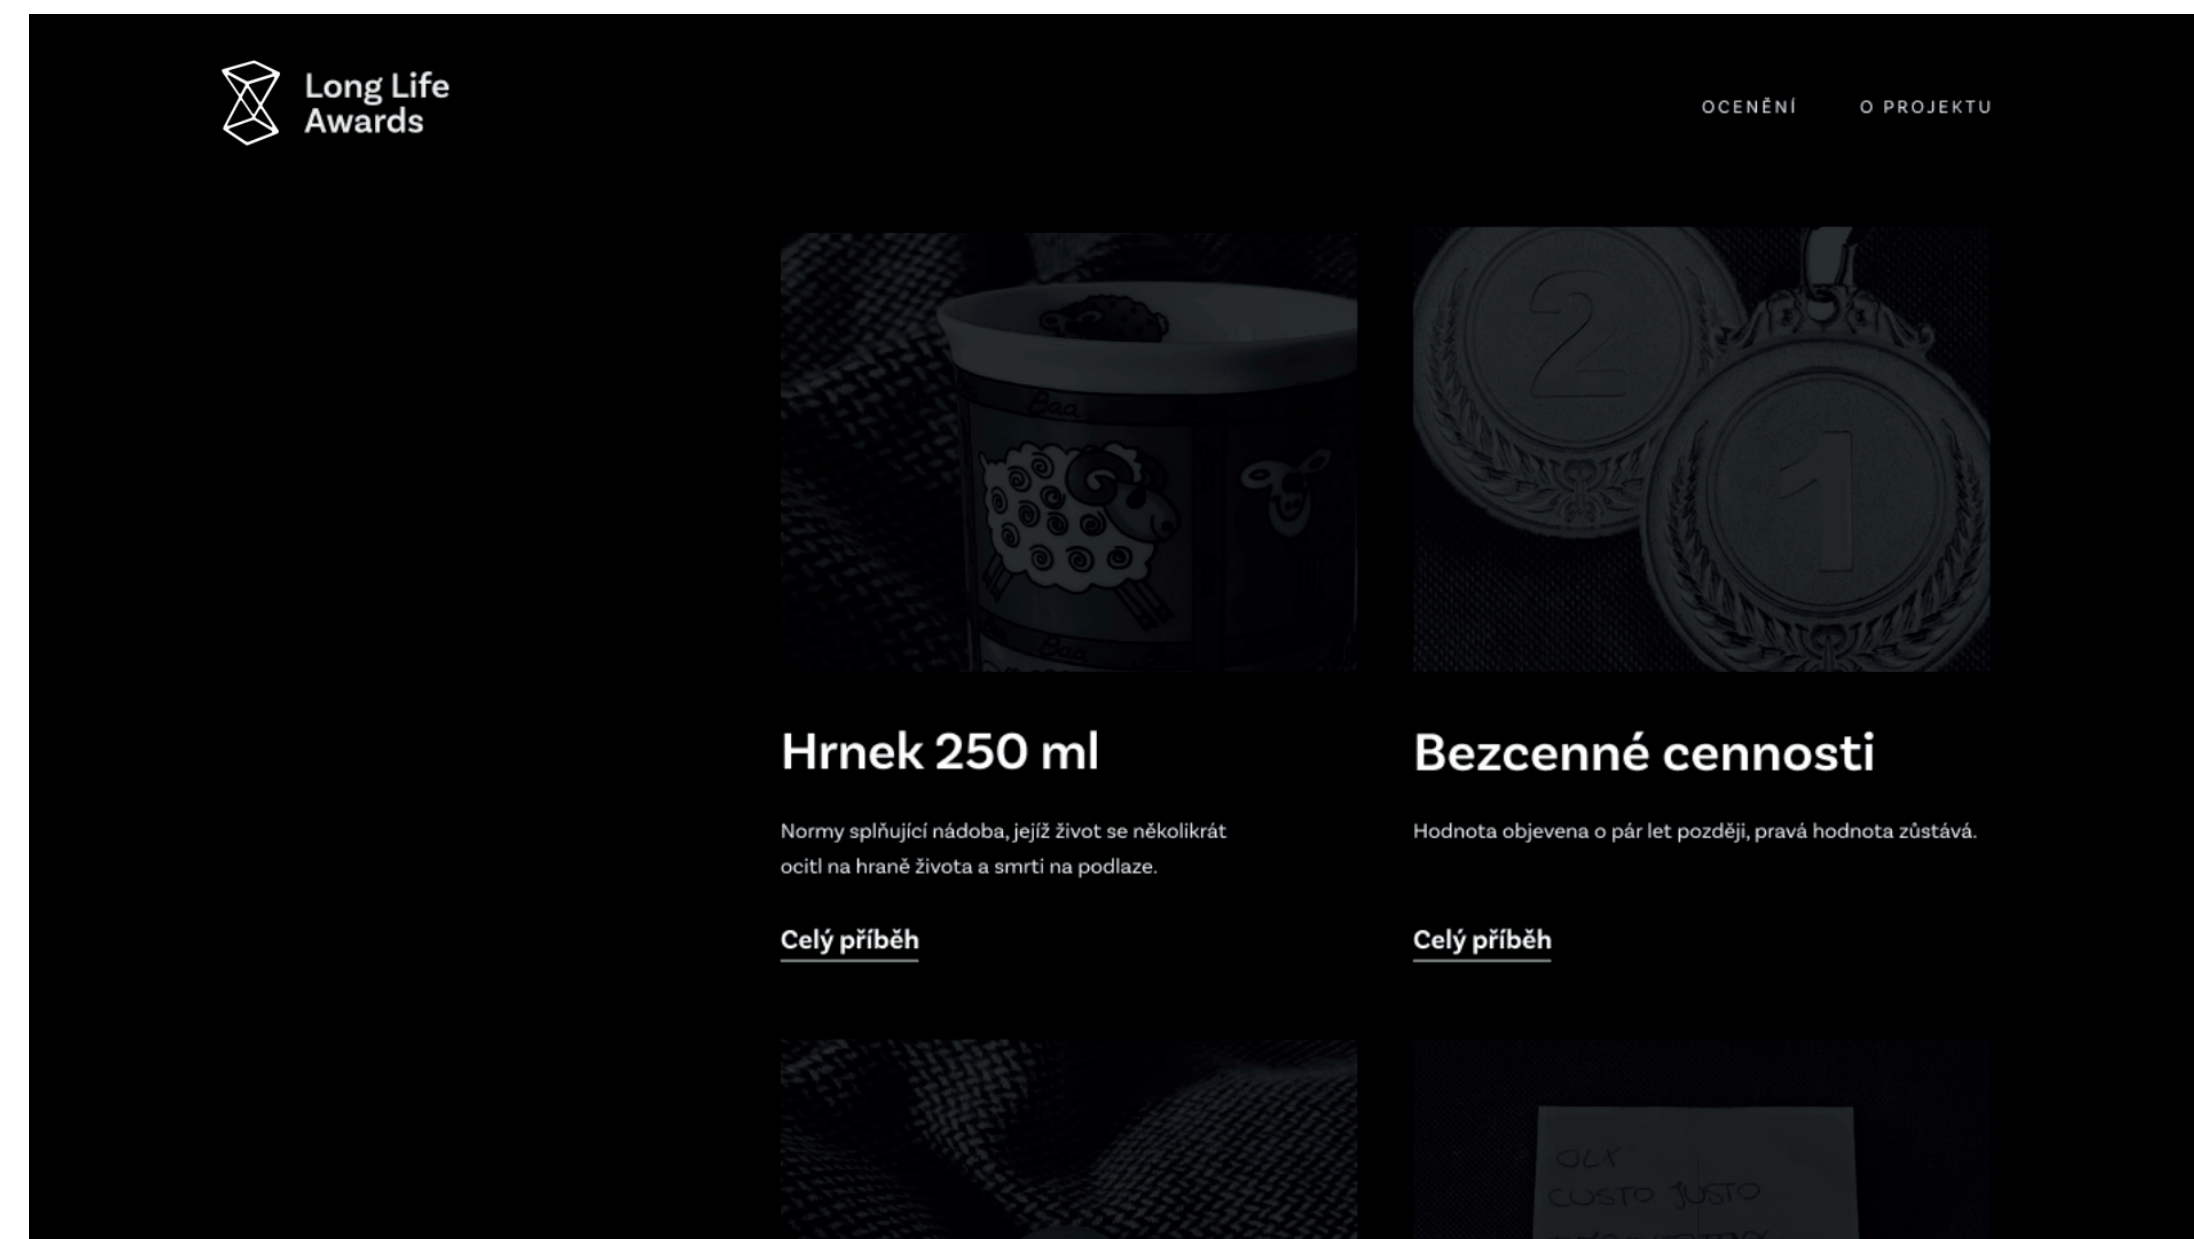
Long Life Awards

OCENĚNÍ O PROJEKTU

Baa

Hrnek 250 ml

Normy splňující nádoba, jejíž život se několikrát ocitl na hraně života a smrti na podlaze.

Celý příběh

Bezcenné cennosti

Hodnota objevena o pár let později, pravá hodnota zůstává.

Celý příběh

OLX
CUSTO JUSTO
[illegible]